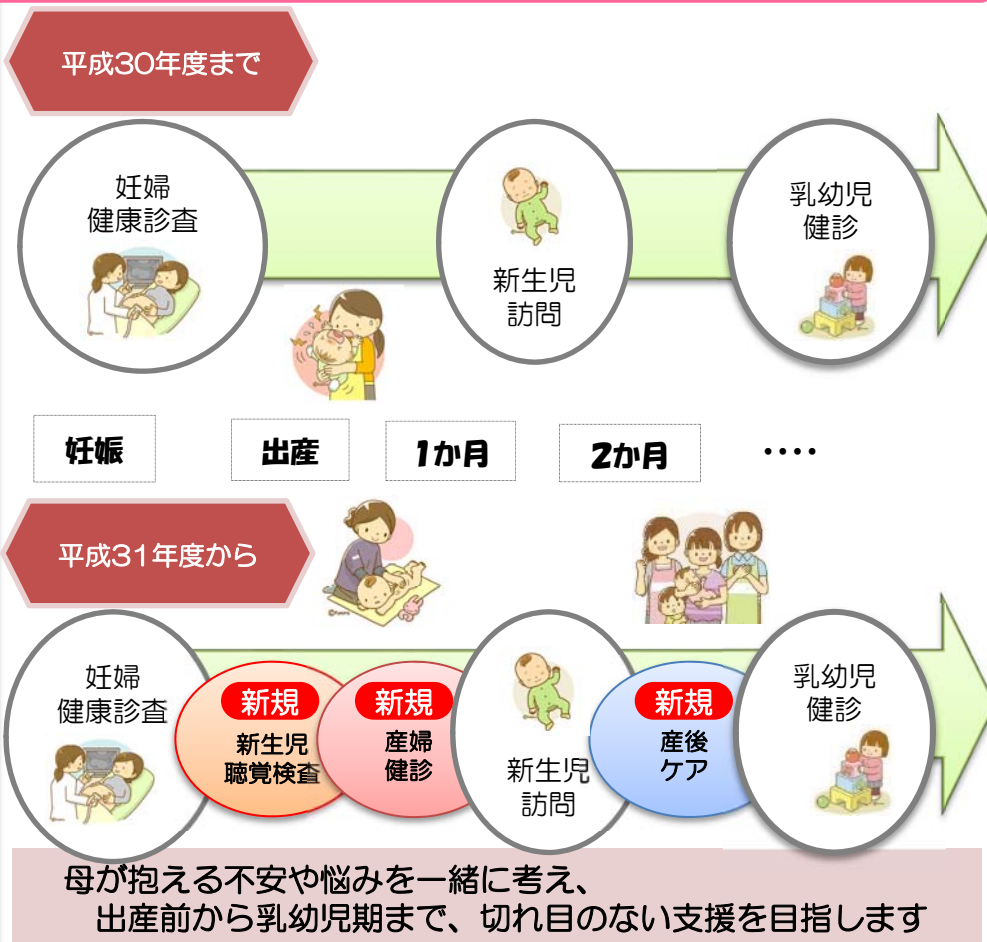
平成30年度まで

妊婦
健康診査

新生児
訪問

乳幼児
健診

妊娠

出産

1か月

2か月

・・・・

平成31年度から

妊婦
健康診査

新規
新生児
聴覚検査

新規
産婦
健診

新生児
訪問

新規
産後
ケア

乳幼児
健診

母が抱える不安や悩みを一緒に考え、
出産前から乳幼児期まで、切れ目のない支援を目指します